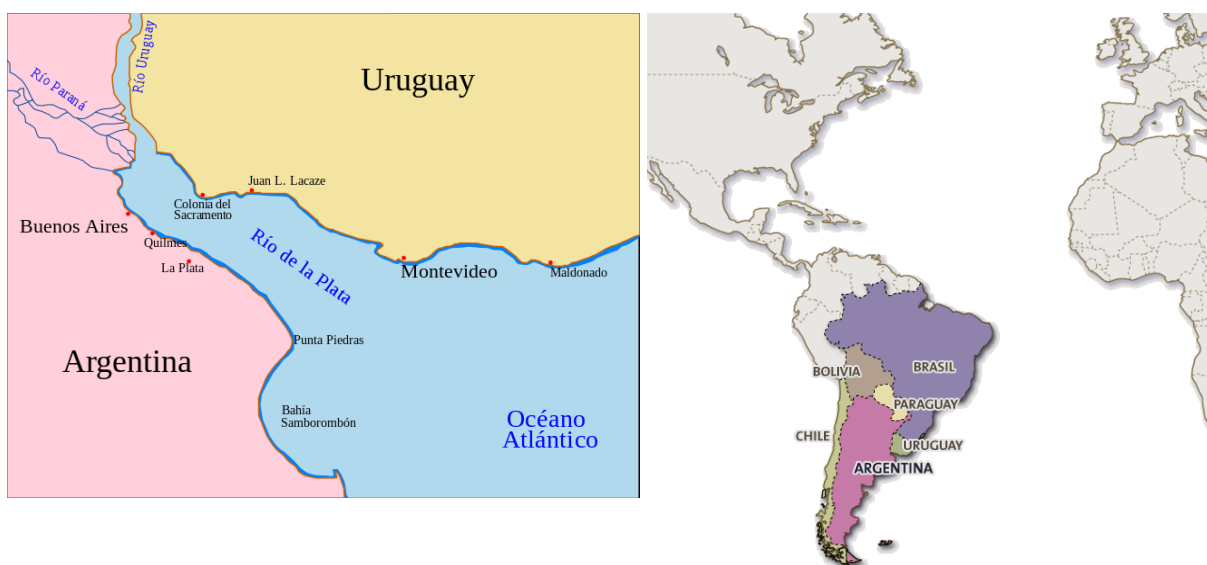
Río Uruguay
Río Paraná
Uruguay
Juan L. Lacaze
Colonia del Sacramento
Buenos Aires
Quilmes
La Plata
Río de la Plata
Montevideo
Maldonado
Argentina
Punta Piedras
Bahía Samborombón
Océano Atlántico

BOLIVIA
BRASIL
PARAGUAY
CHILE
URUGUAY
ARGENTINA